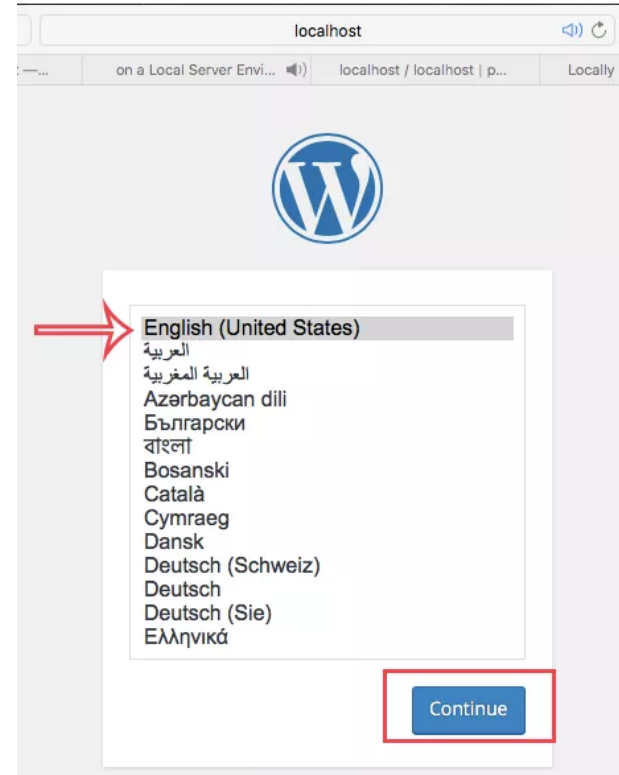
localhost

: —... on a Local Server Envi... localhost / localhost | p... Locally

English (United States)
العربية
العربية المغربية
Azərbaycan dili
Български
বাংলা
Bosanski
Català
Cymraeg
Dansk
Deutsch (Schweiz)
Deutsch
Deutsch (Sie)
Ελληνικά

Continue